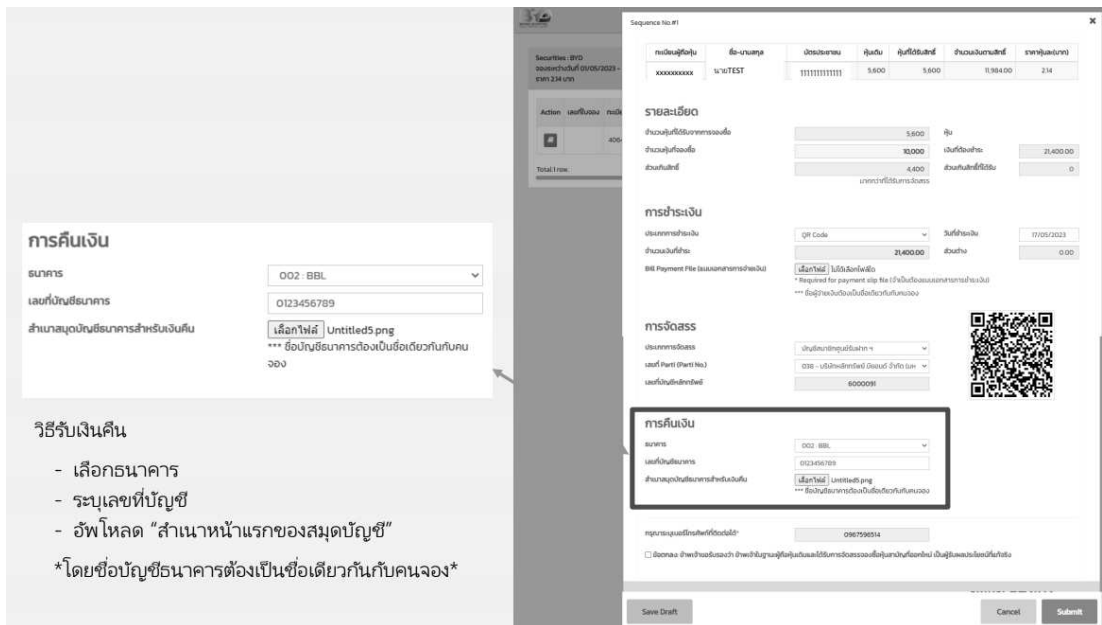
การคืนเงิน

ธนาคาร 002 : BBL

เลขที่บัญชีธนาคาร 0123456789

สำเนาสมุดบัญชีธนาคารสำหรับเงินคืน เลือกไฟล์ Untitled5.png

*** ชื่อบัญชีธนาคารต้องเป็นชื่อเดียวกันกับคนจอง

วิธีรับเงินคืน

- เลือกธนาคาร
- ระบุเลขที่บัญชี
- อัพโหลด "สำเนาหน้าแรกของสมุดบัญชี"

*โดยชื่อบัญชีธนาคารต้องเป็นชื่อเดียวกันกับคนจอง*

Securities : BYD

จองระหว่างวันที่ 01/05/2023 -

ราคา 2.14 บาท

Action เลขที่ใบจอง ทะเบียน

406-

Total:1 row.

Sequence No.#1

| ทะเบียนผู้ถือหุ้น | ชื่อ-นามสกุล | บัตรประชาชน | หุ้นเดิม | หุ้นที่ได้รับสิทธิ์ | จำนวนเงินตามสิทธิ์ | ราคาหุ้นละ(บาท) |
|---|---|---|---|---|---|---|
| xxxxxxxxxx | นายTEST | 1111111111111 | 5,600 | 5,600 | 11,984.00 | 2.14 |

รายละเอียด

จำนวนหุ้นที่ได้รับจากการจองซื้อ 5,600 หุ้น

จำนวนหุ้นที่จองซื้อ 10,000 เงินที่ต้องชำระ 21,400.00

ส่วนเกินสิทธิ์ 4,400 ส่วนเกินสิทธิ์ที่ได้รับ 0

มากกว่าที่ได้รับการจัดสรร

การชำระเงิน

ประเภทการชำระเงิน QR Code วันที่ชำระเงิน 17/05/2023

จำนวนเงินที่ชำระ 21,400.00 ส่วนต่าง 0.00

Bill Payment File (แบบเอกสารการชำระเงิน) เลือกไฟล์ ไม่ได้เลือกไฟล์ใด

* Required for payment slip file (จำเป็นต้องแนบเอกสารการชำระเงิน)

*** ชื่อผู้ชำระเงินต้องเป็นชื่อเดียวกันกับคนจอง

การจัดสรร

ประเภทการจัดสรร บัญชีหลักทรัพย์ศูนย์รับฝาก ฯ

เลขที่ Parti (Parti No.) 038 - บริษัทหลักทรัพย์ บียอนด์ จำกัด (มห

เลขบัญชีหลักทรัพย์ 6000091

การคืนเงิน

ธนาคาร 002 : BBL

เลขที่บัญชีธนาคาร 0123456789

สำเนาสมุดบัญชีธนาคารสำหรับเงินคืน เลือกไฟล์ Untitled5.png

*** ชื่อบัญชีธนาคารต้องเป็นชื่อเดียวกันกับคนจอง

กรุณาระบุเบอร์โทรศัพท์ที่ติดต่อได้* 0967596514

ข้อตกลง ข้าพเจ้าขอรับรองว่า ข้าพเจ้ามิฐานะผู้ถือหุ้นเดิมและได้รับการจัดสรรจองซื้อหุ้นสามัญที่ออกใหม่ เป็นผู้รับผลประโยชน์ที่แท้จริง

Save Draft

Cancel

Submit